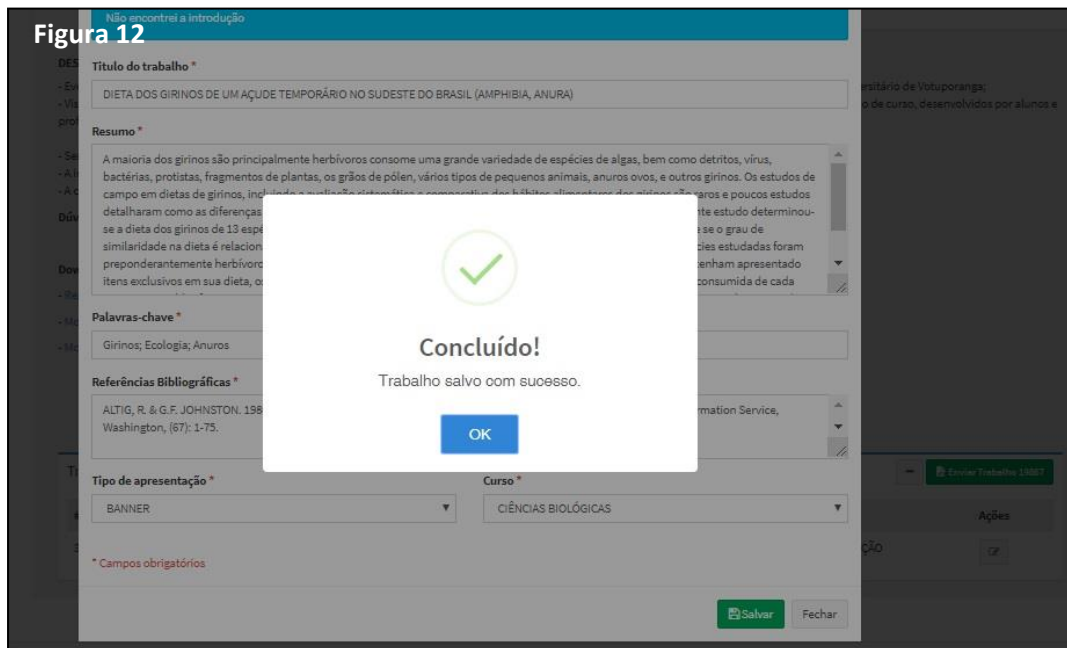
Não encontrei a introdução

Figura 12

Título do trabalho *

DIETA DOS GIRINOS DE UM AÇUDE TEMPORÁRIO NO SUDESTE DO BRASIL (AMPHIBIA, ANURA)

Resumo *

A maioria dos girinos são principalmente herbívoros consome uma grande variedade de espécies de algas, bem como detritos, vírus, bactérias, protistas, fragmentos de plantas, os grãos de pólen, vários tipos de pequenos animais, anuros ovos, e outros girinos. Os estudos de campo em dietas de girinos, incluindo a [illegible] detalharam como as diferenças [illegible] nte estudo determinou-se a dieta dos girinos de 13 espé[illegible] se o grau de similaridade na dieta é relacion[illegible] cies estudadas foram preponderantemente herbívoro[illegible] enham apresentado itens exclusivos em sua dieta, o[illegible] consumida de cada

Palavras-chave *

Girinos; Ecologia; Anuros

Referências Bibliográficas *

ALTIG, R. & G.F. JOHNSTON. 198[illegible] rmation Service, Washington, (67): 1-75.

Concluído!

Trabalho salvo com sucesso.

OK

Tipo de apresentação *

BANNER

Curso *

CIÊNCIAS BIOLÓGICAS

* Campos obrigatórios

Salvar

Fechar

DES

sitário de Votuporanga;

o de curso, desenvolvidos por alunos e

Dúv

Dov

Enviar Trabalho 19887

Ações

ÇÃO